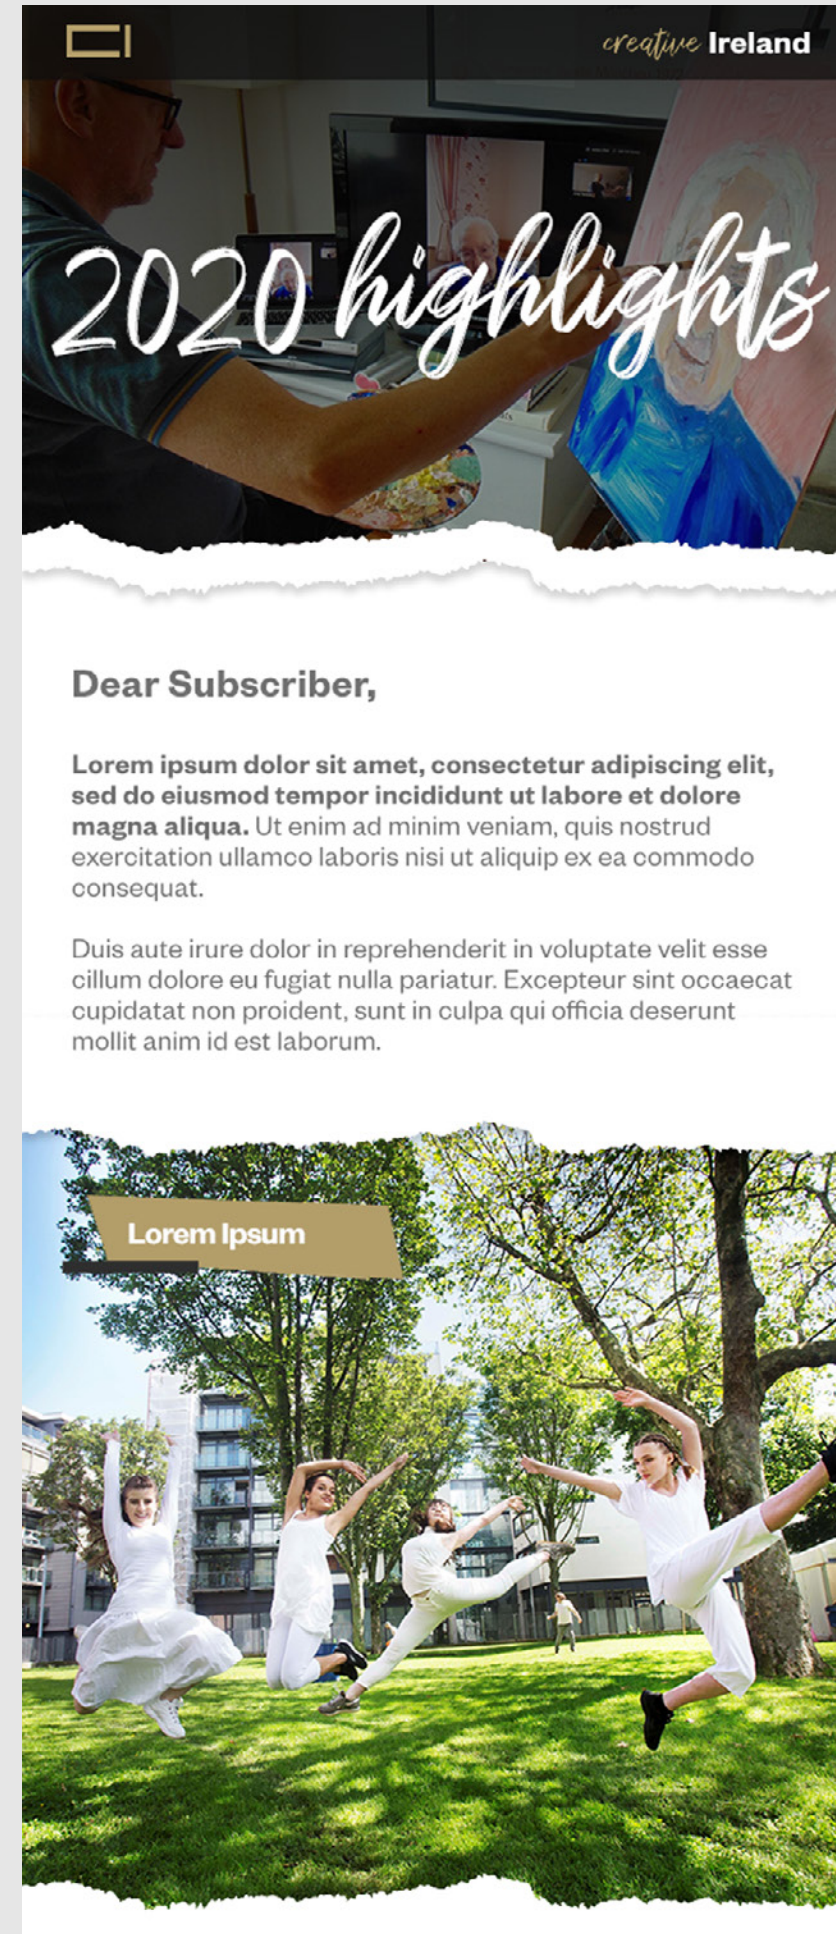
creative Ireland

2020 highlights

Dear Subscriber,

**Lorem ipsum dolor sit amet, consectetur adipiscing elit, sed do eiusmod tempor incididunt ut labore et dolore magna aliqua.** Ut enim ad minim veniam, quis nostrud exercitation ullamco laboris nisi ut aliquip ex ea commodo consequat.

Duis aute irure dolor in reprehenderit in voluptate velit esse cillum dolore eu fugiat nulla pariatur. Excepteur sint occaecat cupidatat non proident, sunt in culpa qui officia deserunt mollit anim id est laborum.

Lorem Ipsum